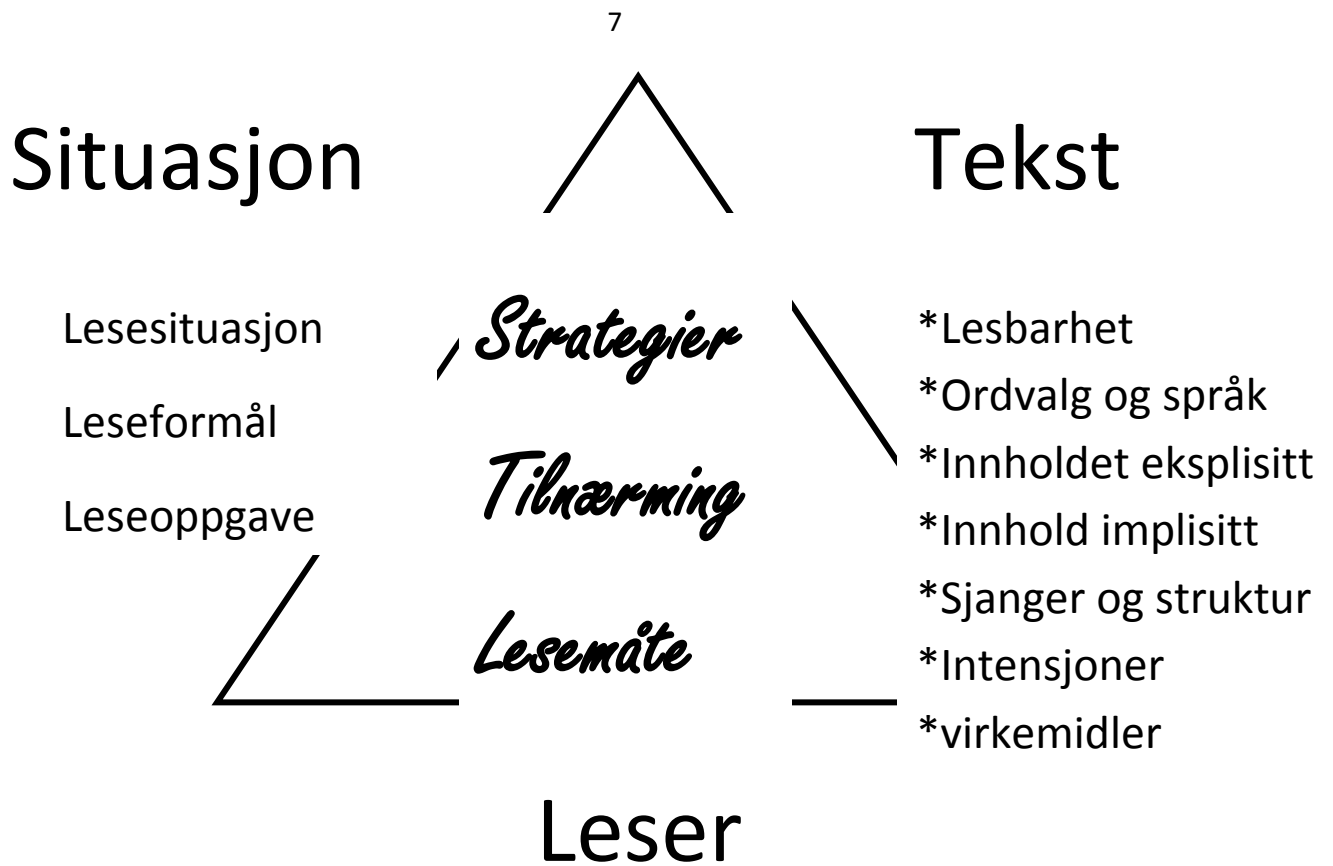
7

Situasjon

Tekst

Lesesituasjon

Leseformål

Leseoppgave

Strategier

Tilnærming

Lesemåte

*Lesbarhet
*Ordvalg og språk
*Innholdet eksplisitt
*Innhold implisitt
*Sjanger og struktur
*Intensjoner
*virkemidler

Leser